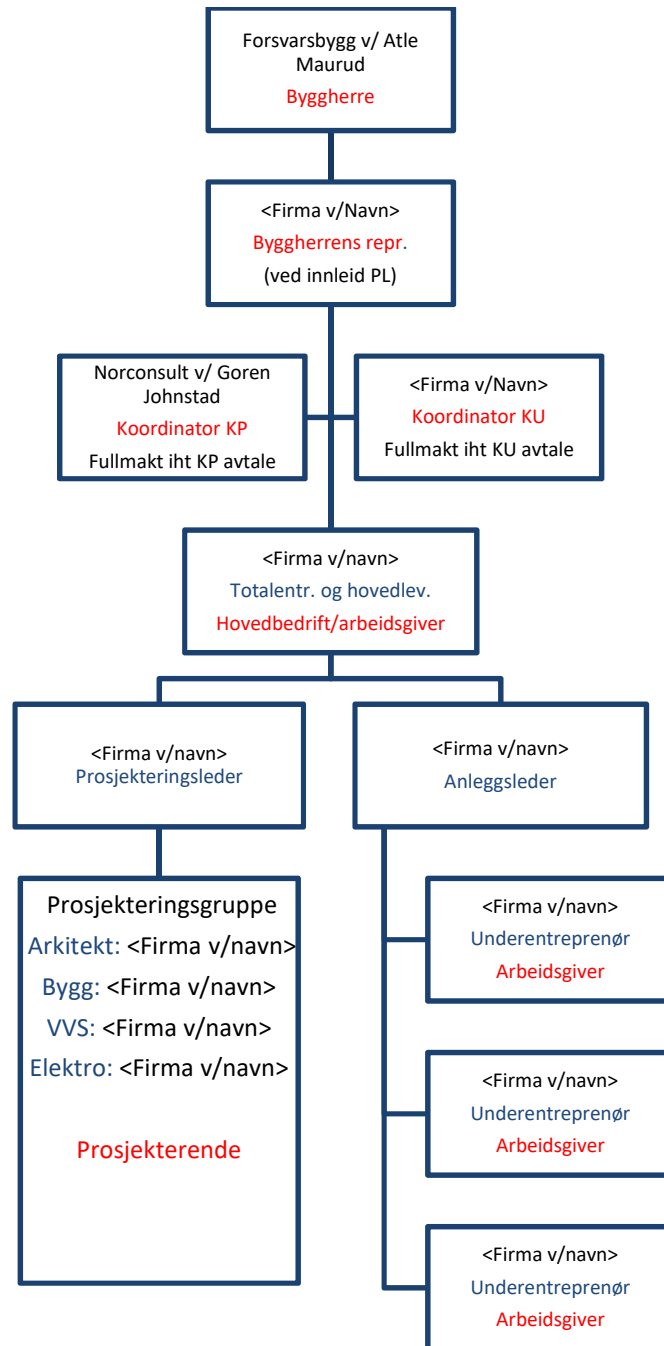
Forsvarsbygg v/ Atle Maurud
Byggherre

<Firma v/Navn>
Byggherrens repr.
(ved innleid PL)

Norconsult v/ Goren Johnstad
Koordinator KP
Fullmakt iht KP avtale

<Firma v/Navn>
Koordinator KU
Fullmakt iht KU avtale

<Firma v/navn>
Totalentr. og hovedlev.
Hovedbedrift/arbeidsgiver

<Firma v/navn>
Prosjekteringsleder

<Firma v/navn>
Anleggsleder

Prosjekteringsgruppe
Arkitekt: <Firma v/navn>
Bygg: <Firma v/navn>
VVS: <Firma v/navn>
Elektro: <Firma v/navn>

Prosjekterende

<Firma v/navn>
Underentreprenør
Arbeidsgiver

<Firma v/navn>
Underentreprenør
Arbeidsgiver

<Firma v/navn>
Underentreprenør
Arbeidsgiver